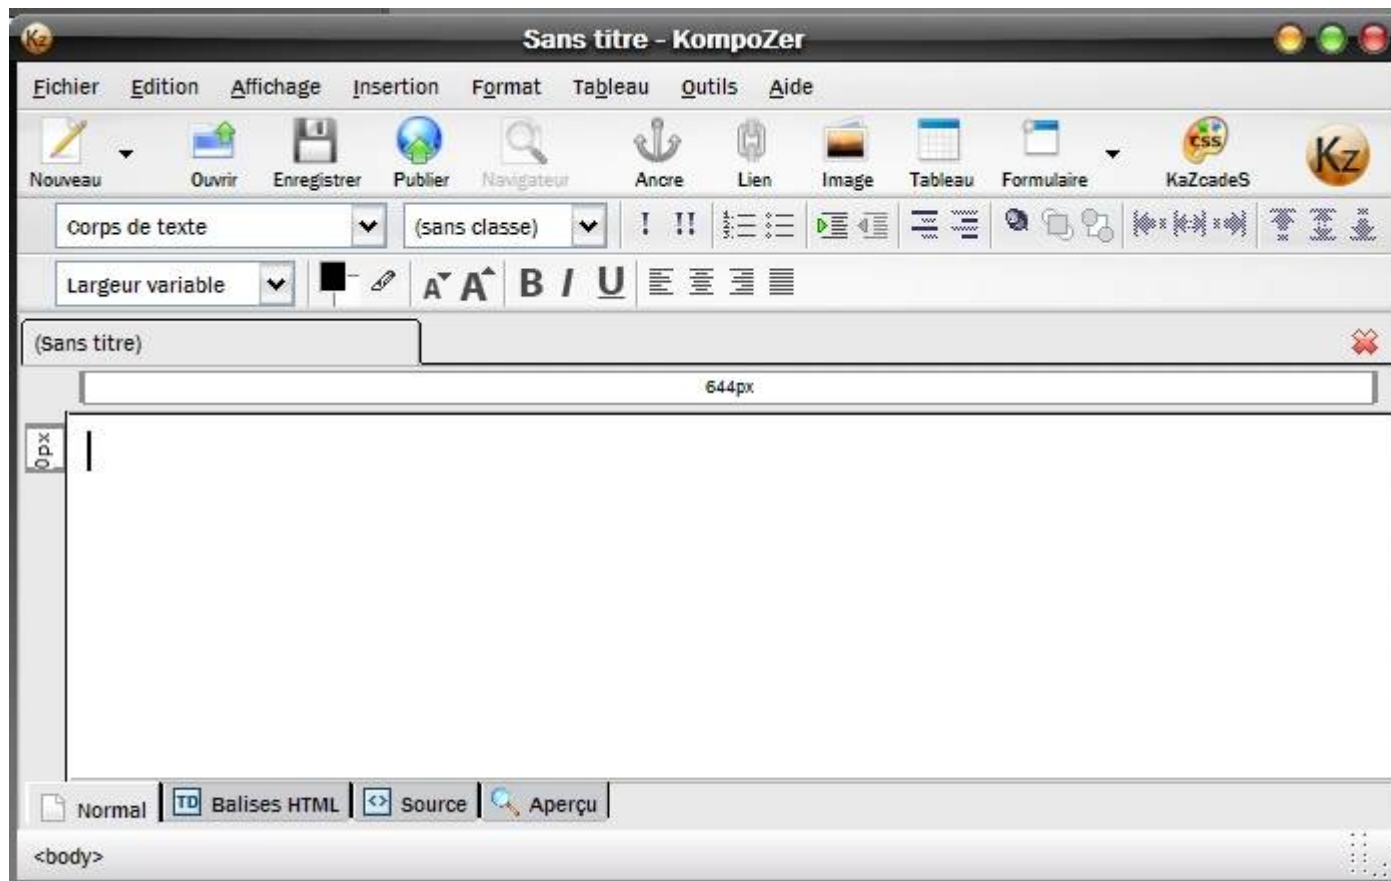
Sans titre - KompoZer

Fichier Edition Affichage Insertion Format Tableau Outils Aide

Nouveau Ouvrir Enregistrer Publier Navigateur Ancre Lien Image Tableau Formulaire KaZcadeS

Corps de texte (sans classe)

Largeur variable

(Sans titre)

644px

0px

Normal Balises HTML Source Aperçu

<body>